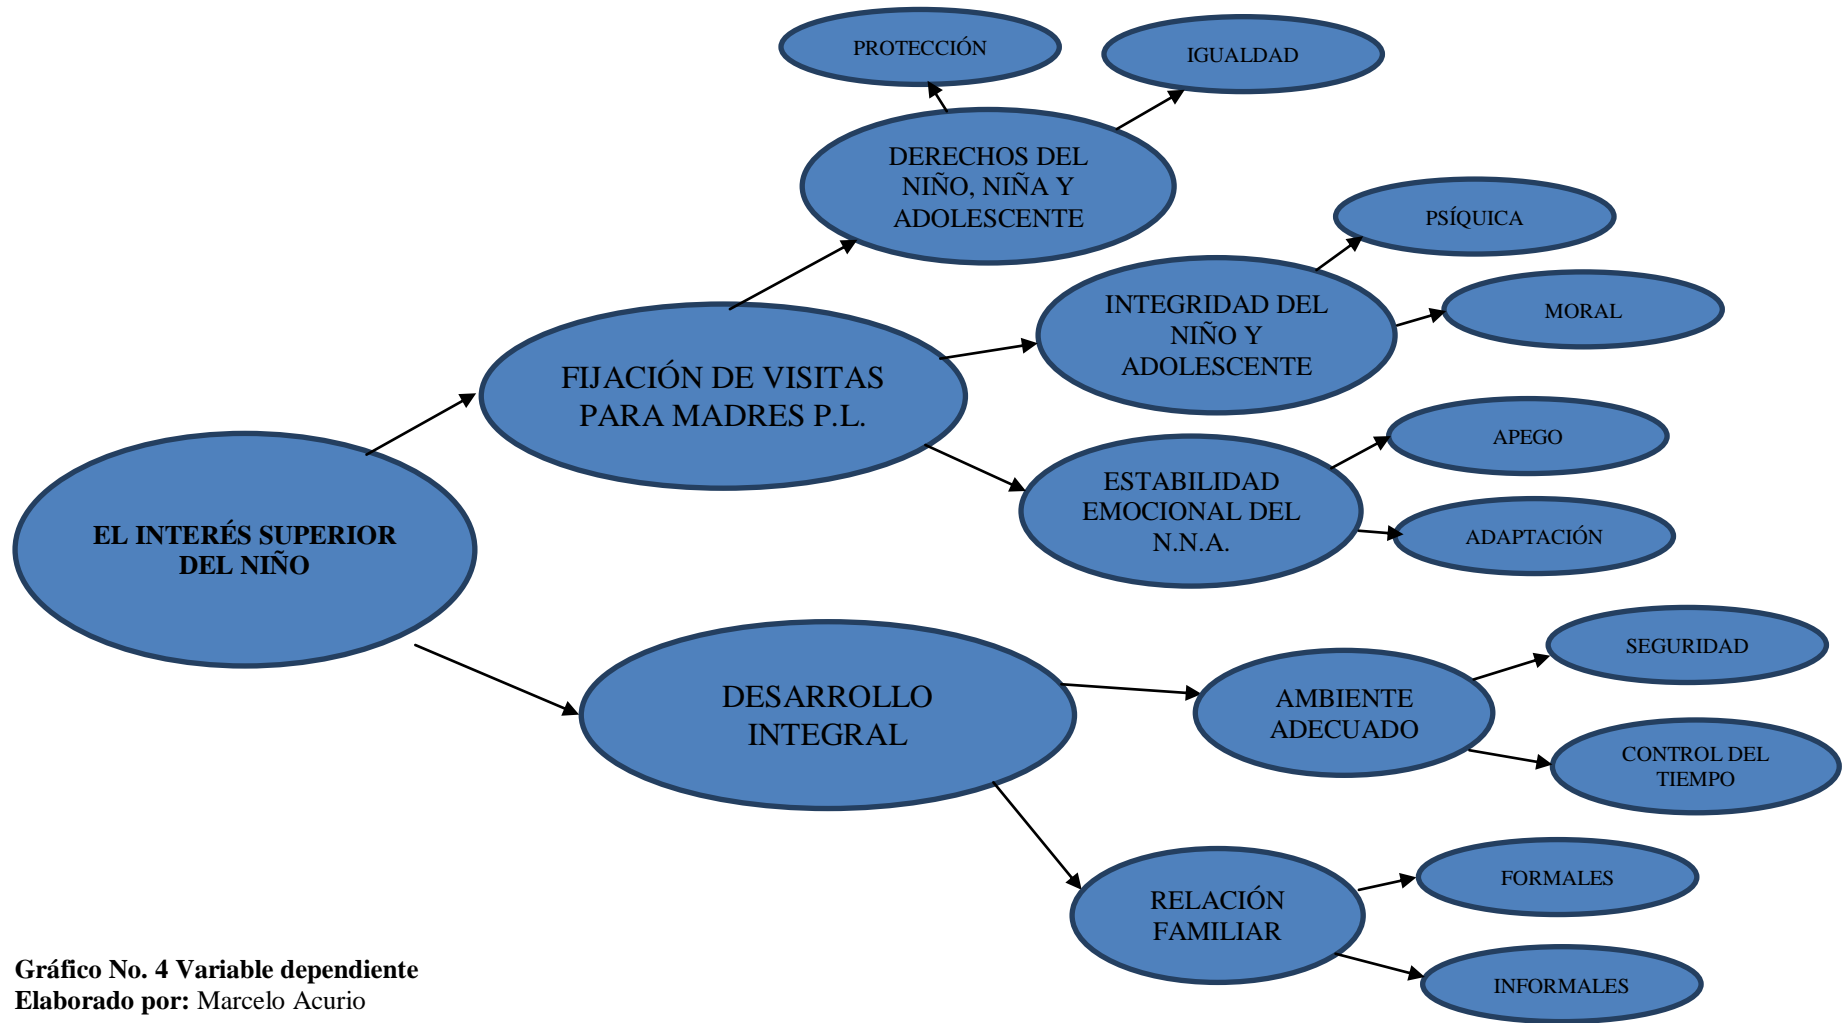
PROTECCIÓN

IGUALDAD

DERECHOS DEL NIÑO, NIÑA Y ADOLESCENTE

PSÍQUICA

INTEGRIDAD DEL NIÑO Y ADOLESCENTE

MORAL

FIJACIÓN DE VISITAS PARA MADRES P.L.

APEGO

ESTABILIDAD EMOCIONAL DEL N.N.A.

ADAPTACIÓN

EL INTERÉS SUPERIOR DEL NIÑO

SEGURIDAD

DESARROLLO INTEGRAL

AMBIENTE ADECUADO

CONTROL DEL TIEMPO

RELACIÓN FAMILIAR

FORMALES

INFORMALES

Gráfico No. 4 Variable dependiente
Elaborado por: Marcelo Acurio